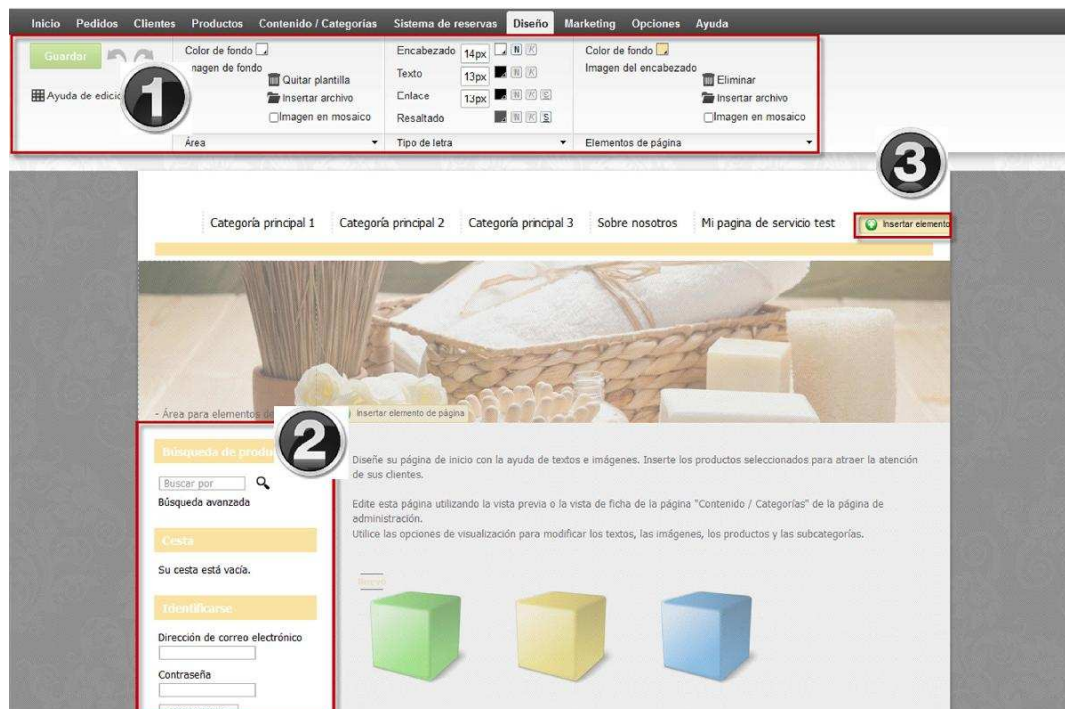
Inicio Pedidos Clientes Productos Contenido / Categorías Sistema de reservas Diseño Marketing Opciones Ayuda

Guardar

Ayuda de edició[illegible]

Color de fondo
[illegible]nagen de fondo
Quitar plantilla
Insertar archivo
Imagen en mosaico

Área

Encabezado 14px N K
Texto 13px N K
Enlace 13px N K S
Resaltado N K S

Tipo de letra

Color de fondo
Imagen del encabezado
Eliminar
Insertar archivo
Imagen en mosaico

Elementos de página

1

3

Categoría principal 1 Categoría principal 2 Categoría principal 3 Sobre nosotros Mi pagina de servicio test Insertar elemento

- Área para elementos de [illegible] Insertar elemento de página

2

Búsqueda de produ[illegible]

Buscar por
Búsqueda avanzada

Cesta

Su cesta está vacía.

Identificarse

Dirección de correo electrónico

Contraseña

Diseñe su página de inicio con la ayuda de textos e imágenes. Inserte los productos seleccionados para atraer la atención de sus clientes.

Edite esta página utilizando la vista previa o la vista de ficha de la página "Contenido / Categorías" de la página de administración.
Utilice las opciones de visualización para modificar los textos, las imágenes, los productos y las subcategorías.

Nuevo